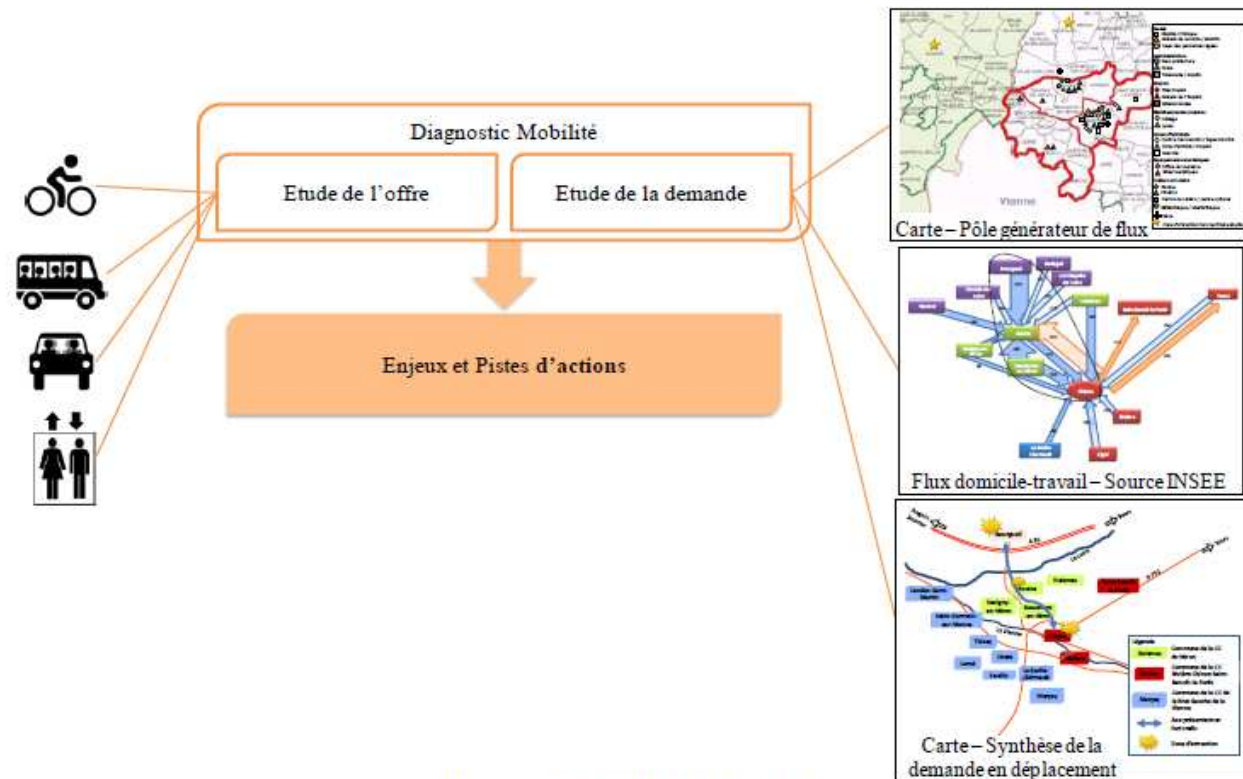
Diagnostic Mobilité

Etude de l'offre

Etude de la demande

Enjeux et Pistes d'actions

Vienne

Carte – Pôle générateur de flux

Flux domicile-travail – Source INSEE

Carte – Synthèse de la demande en déplacement